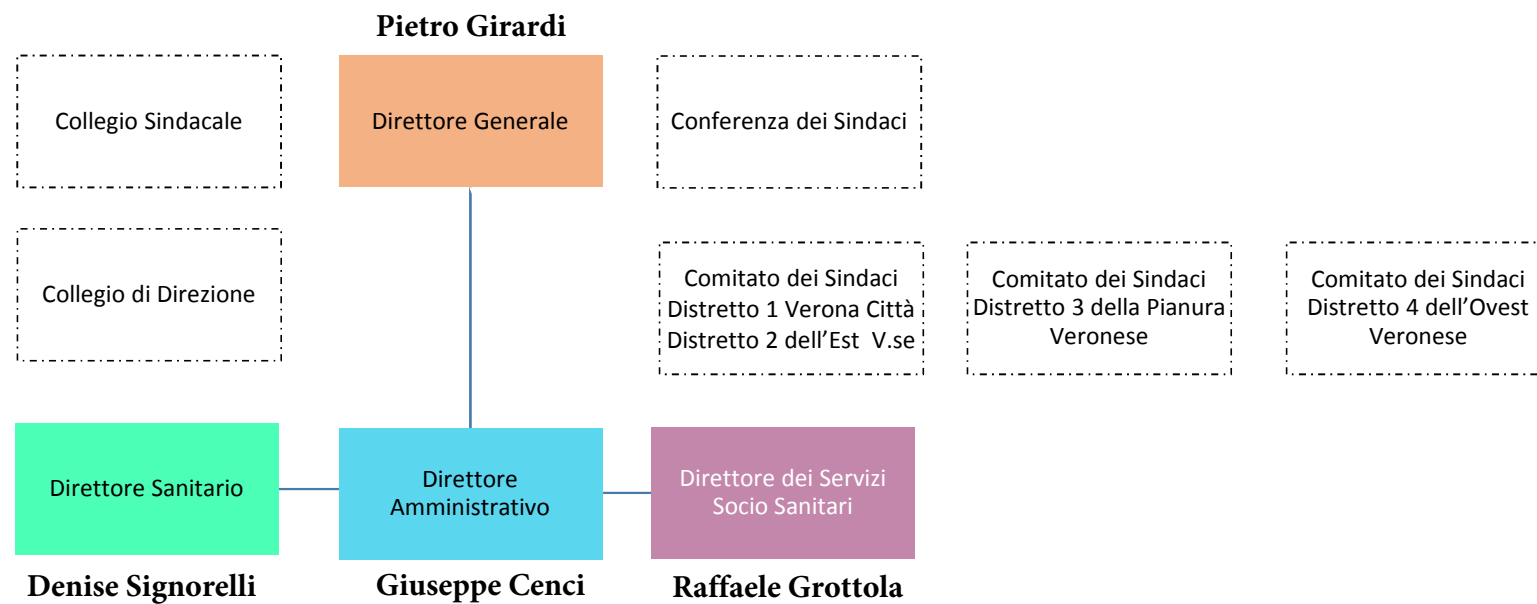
Pietro Girardi

Collegio Sindacale

Direttore Generale

Conferenza dei Sindaci

Collegio di Direzione

Comitato dei Sindaci Distretto 1 Verona Città Distretto 2 dell'Est V.se

Comitato dei Sindaci Distretto 3 della Pianura Veronese

Comitato dei Sindaci Distretto 4 dell'Ovest Veronese

Direttore Sanitario

Direttore Amministrativo

Direttore dei Servizi Socio Sanitari

Denise Signorelli

Giuseppe Cenci

Raffaele Grottola